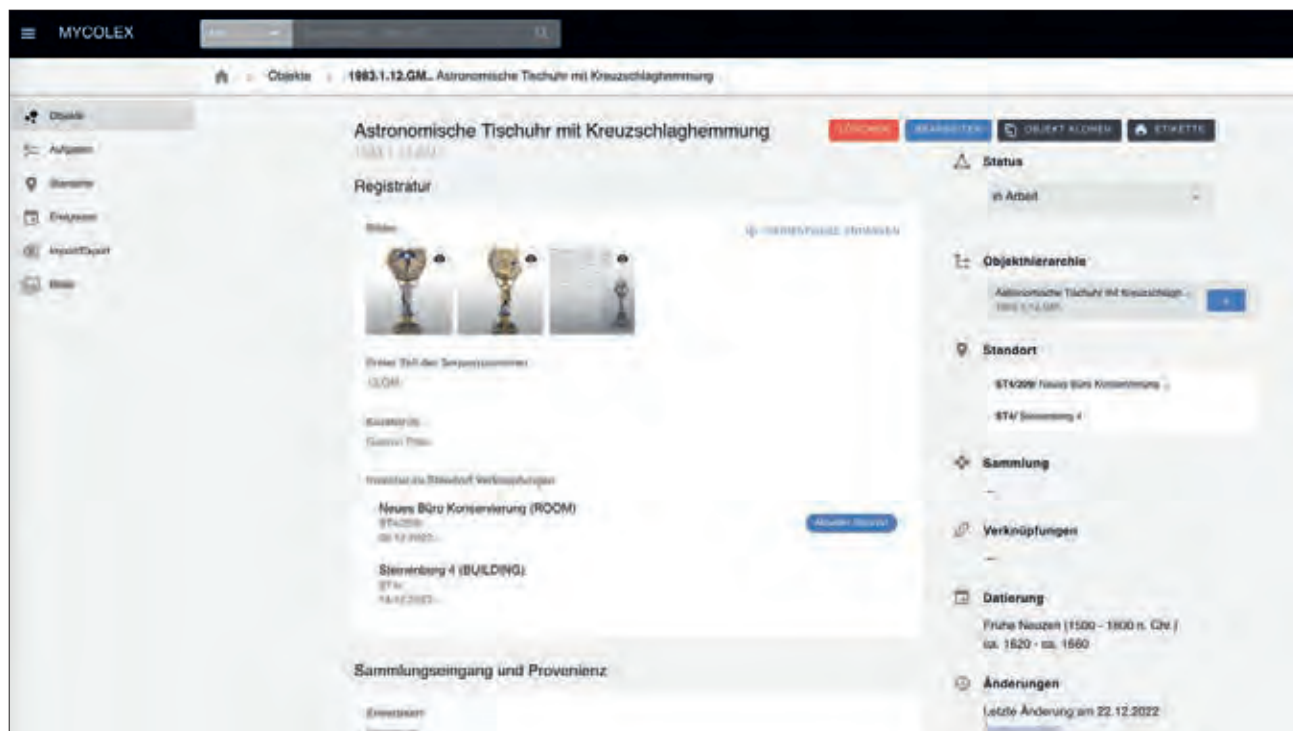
MYCOLEX

Objekte › 1983.1.12.GM.. Astronomische Tischuhr mit Kreuzschlaghemmung

Objekte
Aufgaben
Standorte
Ereignisse
Import/Export
Bilder

Astronomische Tischuhr mit Kreuzschlaghemmung
1983.1.12.GM

LÖSCHEN
BEARBEITEN
OBJEKT KLONEN
ETIKETTE

Registratur

Bilder
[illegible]

Erster Teil der Inventarnummer
12.GM

Kurztitel
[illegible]

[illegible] Verknüpfungen

Neues Büro Konservierung (ROOM)
ST4/209
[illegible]

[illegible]

Steinenberg 4 (BUILDING)
ST4
14.12.2022

Sammlungseingang und Provenienz

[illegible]

Status
in Arbeit

Objekthierarchie
Astronomische Tischuhr mit Kreuzschlagh...
1983.1.12.GM

Standort
ST4/209 Neues Büro Konservierung
ST4/ Steinenberg 4

Sammlung
—

Verknüpfungen
—

Datierung
Frühe Neuzeit (1500 - 1800 n. Chr.) / ca. 1620 - ca. 1660

Änderungen
Letzte Änderung am 22.12.2022